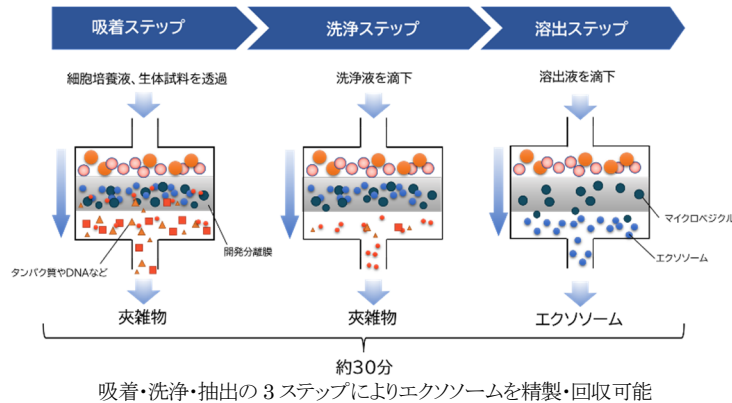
吸着ステップ

洗浄ステップ

溶出ステップ

細胞培養液、生体試料を透過

洗浄液を滴下

溶出液を滴下

開発分離膜

タンパク質やDNAなど

マイクロベシクル

エクソソーム

夾雑物

夾雑物

エクソソーム

約30分

吸着･洗浄･抽出の 3 ステップによりエクソソームを精製･回収可能